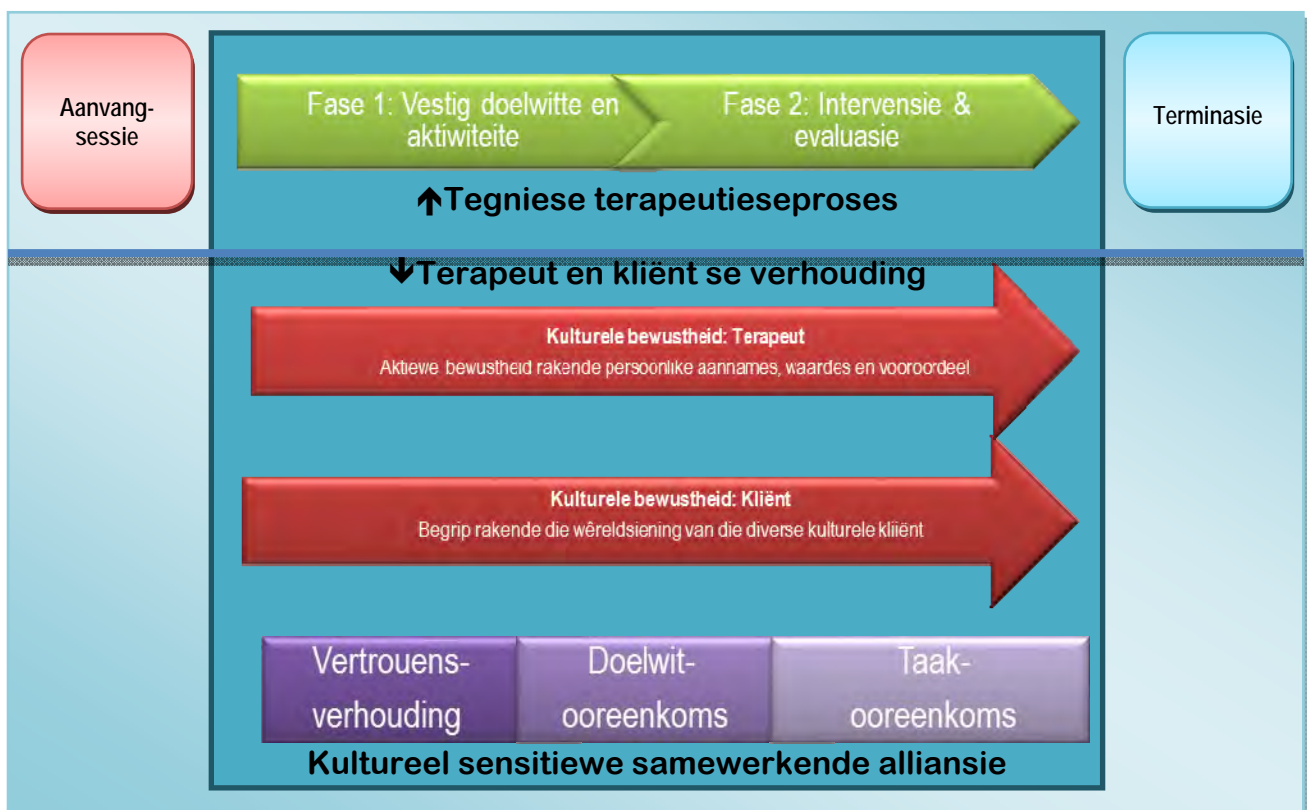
Aanvang-sessie

Fase 1: Vestig doelwitte en aktiwiteite

Fase 2: Intervensie & evaluasie

Terminasie

🡑Tegniese terapeutieseproses

🡓Terapeut en kliënt se verhouding

Kulturele bewustheid: Terapeut
Aktiewe bewustheid rakende persoonlike aannames, waardes en vooroordeel

Kulturele bewustheid: Kliënt
Begrip rakende die wêreldsiening van die diverse kulturele kliënt

Vertrouens-verhouding

Doelwit-ooreenkoms

Taak-ooreenkoms

Kultureel sensitiewe samewerkende alliansie